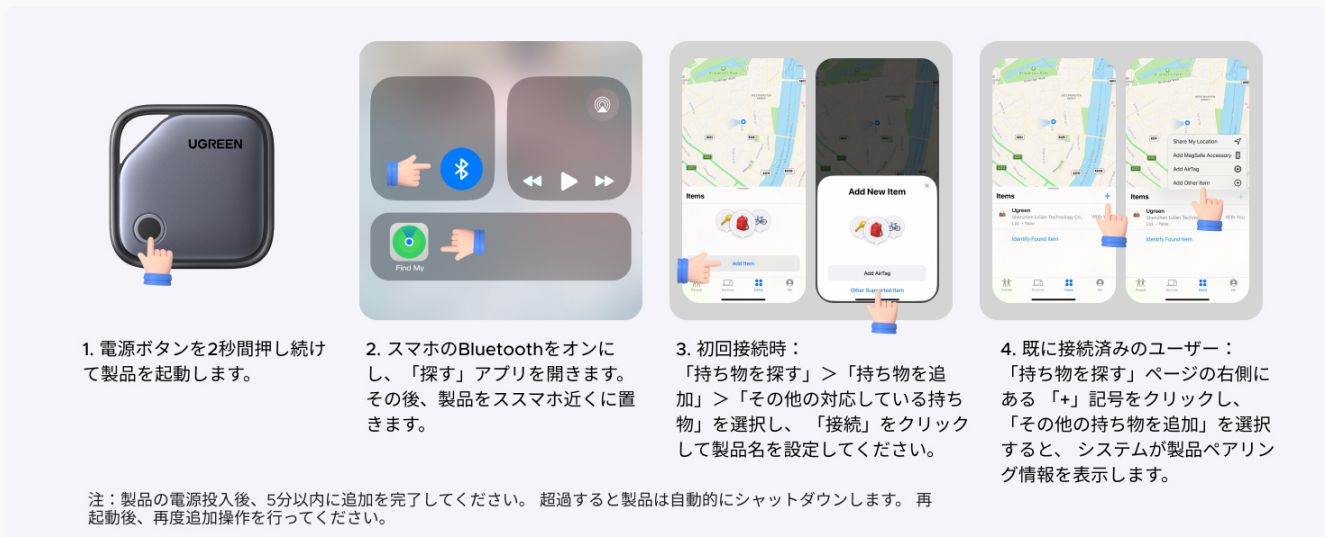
UGREEN

Find My

Items

Add Item

Add New Item

Add AirTag

Other Supported Item

Share My Location

Add MagSafe Accessory

Add AirTag

Add Other Item

Items

Ugreen

Identify Found Item

1. 電源ボタンを2秒間押し続けて製品を起動します。

2. スマホのBluetoothをオンにし、「探す」アプリを開きます。その後、製品をススマホ近くに置きます。

3. 初回接続時：
「持ち物を探す」＞「持ち物を追加」＞「その他の対応している持ち物」を選択し、「接続」をクリックして製品名を設定してください。

4. 既に接続済みのユーザー：
「持ち物を探す」ページの右側にある「+」記号をクリックし、「その他の持ち物を追加」を選択すると、システムが製品ペアリング情報を表示します。

注：製品の電源投入後、5分以内に追加を完了してください。超過すると製品は自動的にシャットダウンします。再起動後、再度追加操作を行ってください。